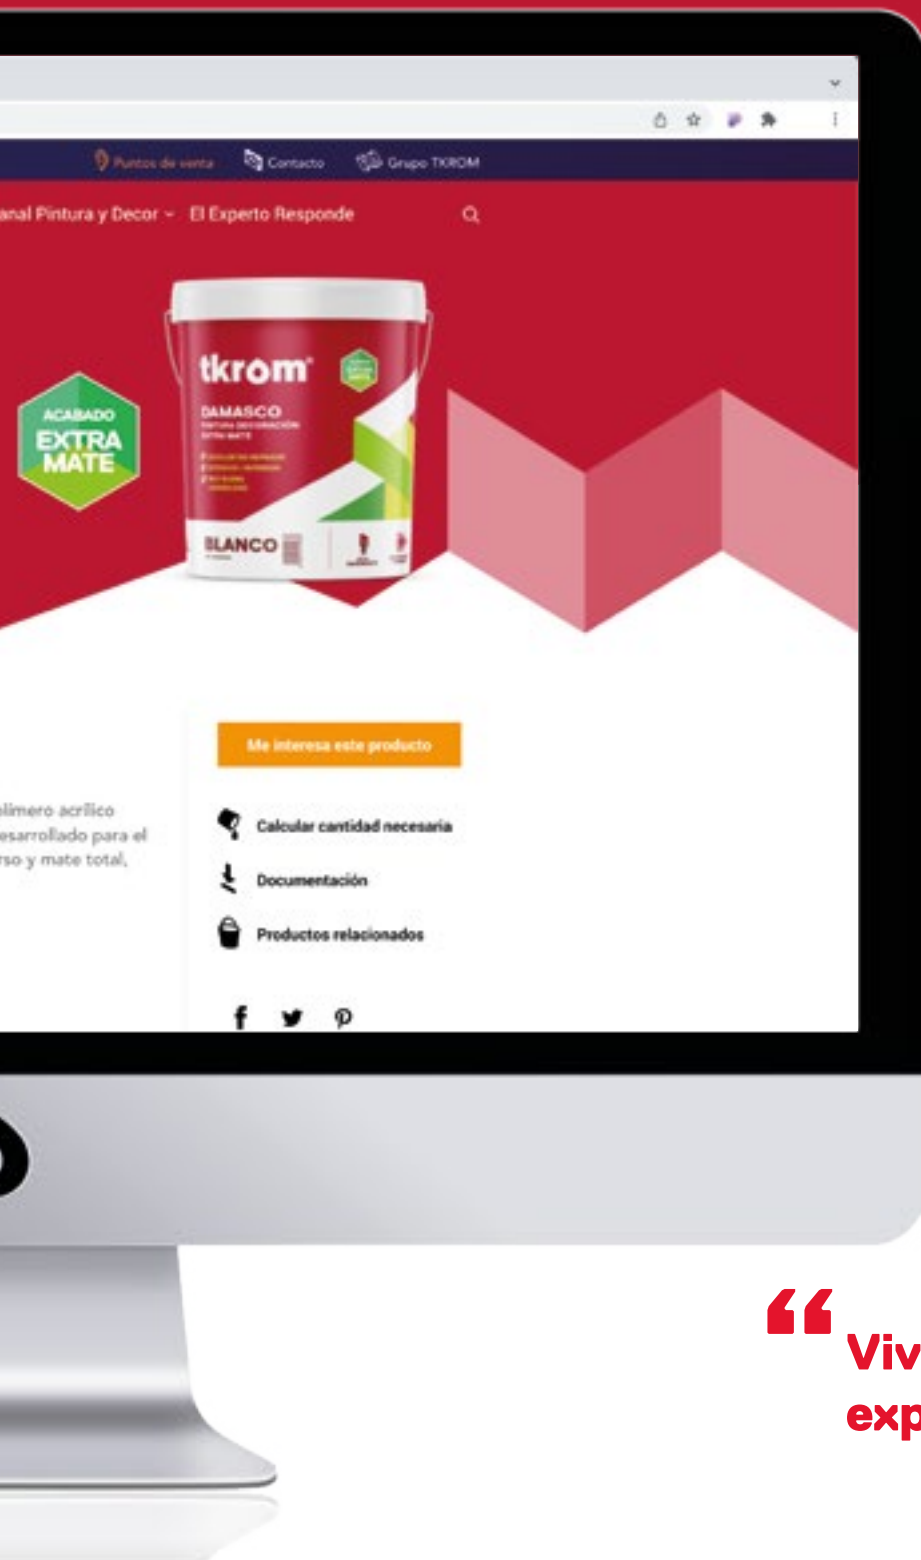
Puntos de venta Contacto Grupo TKROM

anal Pintura y Decor El Experto Responde

ACABADO EXTRA MATE

tkrom

DAMASCO

PINTURA DECORACIÓN EXTRA MATE

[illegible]

BLANCO

Me interesa este producto

límero acrílico esarrollado para el rso y mate total,

Calcular cantidad necesaria

Documentación

Productos relacionados

“ Viv exp